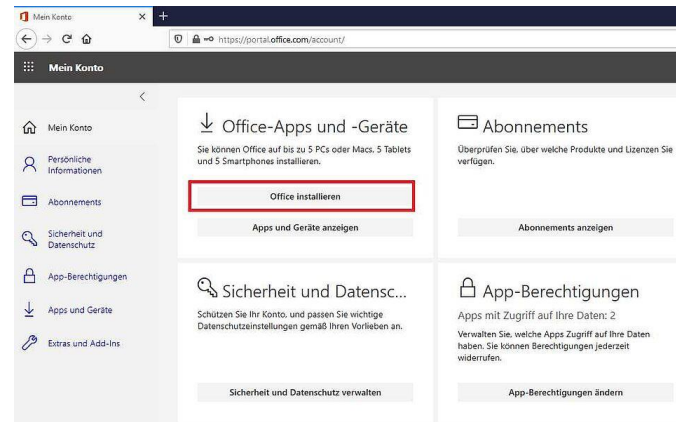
Mein Konto

https://portal.office.com/account/

Mein Konto

Mein Konto

Persönliche Informationen

Abonnements

Sicherheit und Datenschutz

App-Berechtigungen

Apps und Geräte

Extras und Add-Ins

Office-Apps und -Geräte

Sie können Office auf bis zu 5 PCs oder Macs, 5 Tablets und 5 Smartphones installieren.

Office installieren

Apps und Geräte anzeigen

Abonnements

Überprüfen Sie, über welche Produkte und Lizenzen Sie verfügen.

Abonnements anzeigen

Sicherheit und Datensc...

Schützen Sie Ihr Konto, und passen Sie wichtige Datenschutzeinstellungen gemäß Ihren Vorlieben an.

Sicherheit und Datenschutz verwalten

App-Berechtigungen

Apps mit Zugriff auf Ihre Daten: 2

Verwalten Sie, welche Apps Zugriff auf Ihre Daten haben. Sie können Berechtigungen jederzeit widerrufen.

App-Berechtigungen ändern